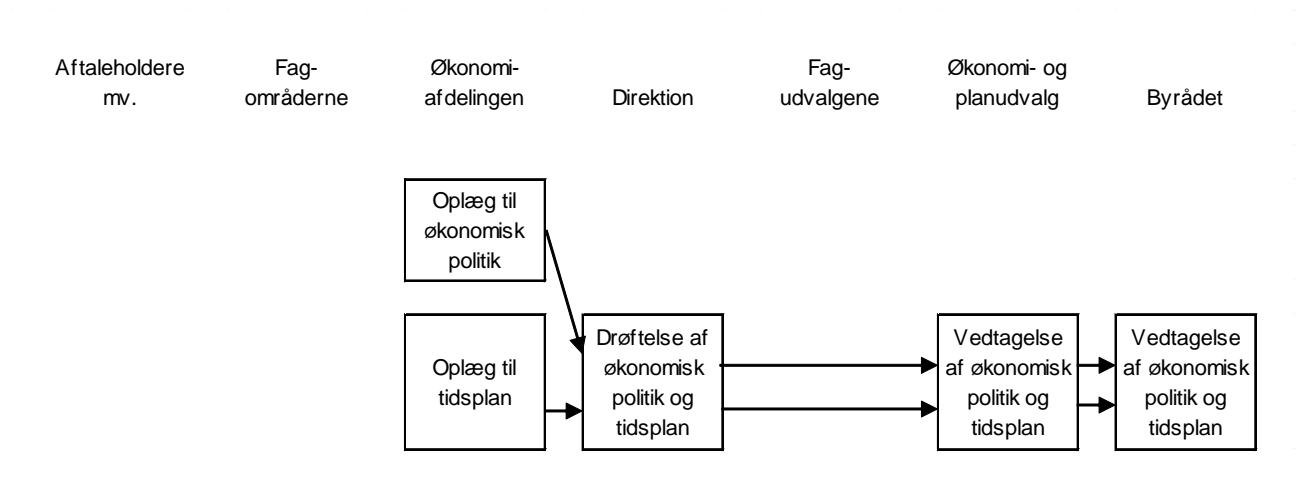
Aftaleholdere mv.

Fagområderne

Økonomiafdelingen

Direktion

Fagudvalgene

Økonomi- og planudvalg

Byrådet

Oplæg til økonomisk politik

Oplæg til tidsplan

Drøftelse af økonomisk politik og tidsplan

Vedtagelse af økonomisk politik og tidsplan

Vedtagelse af økonomisk politik og tidsplan